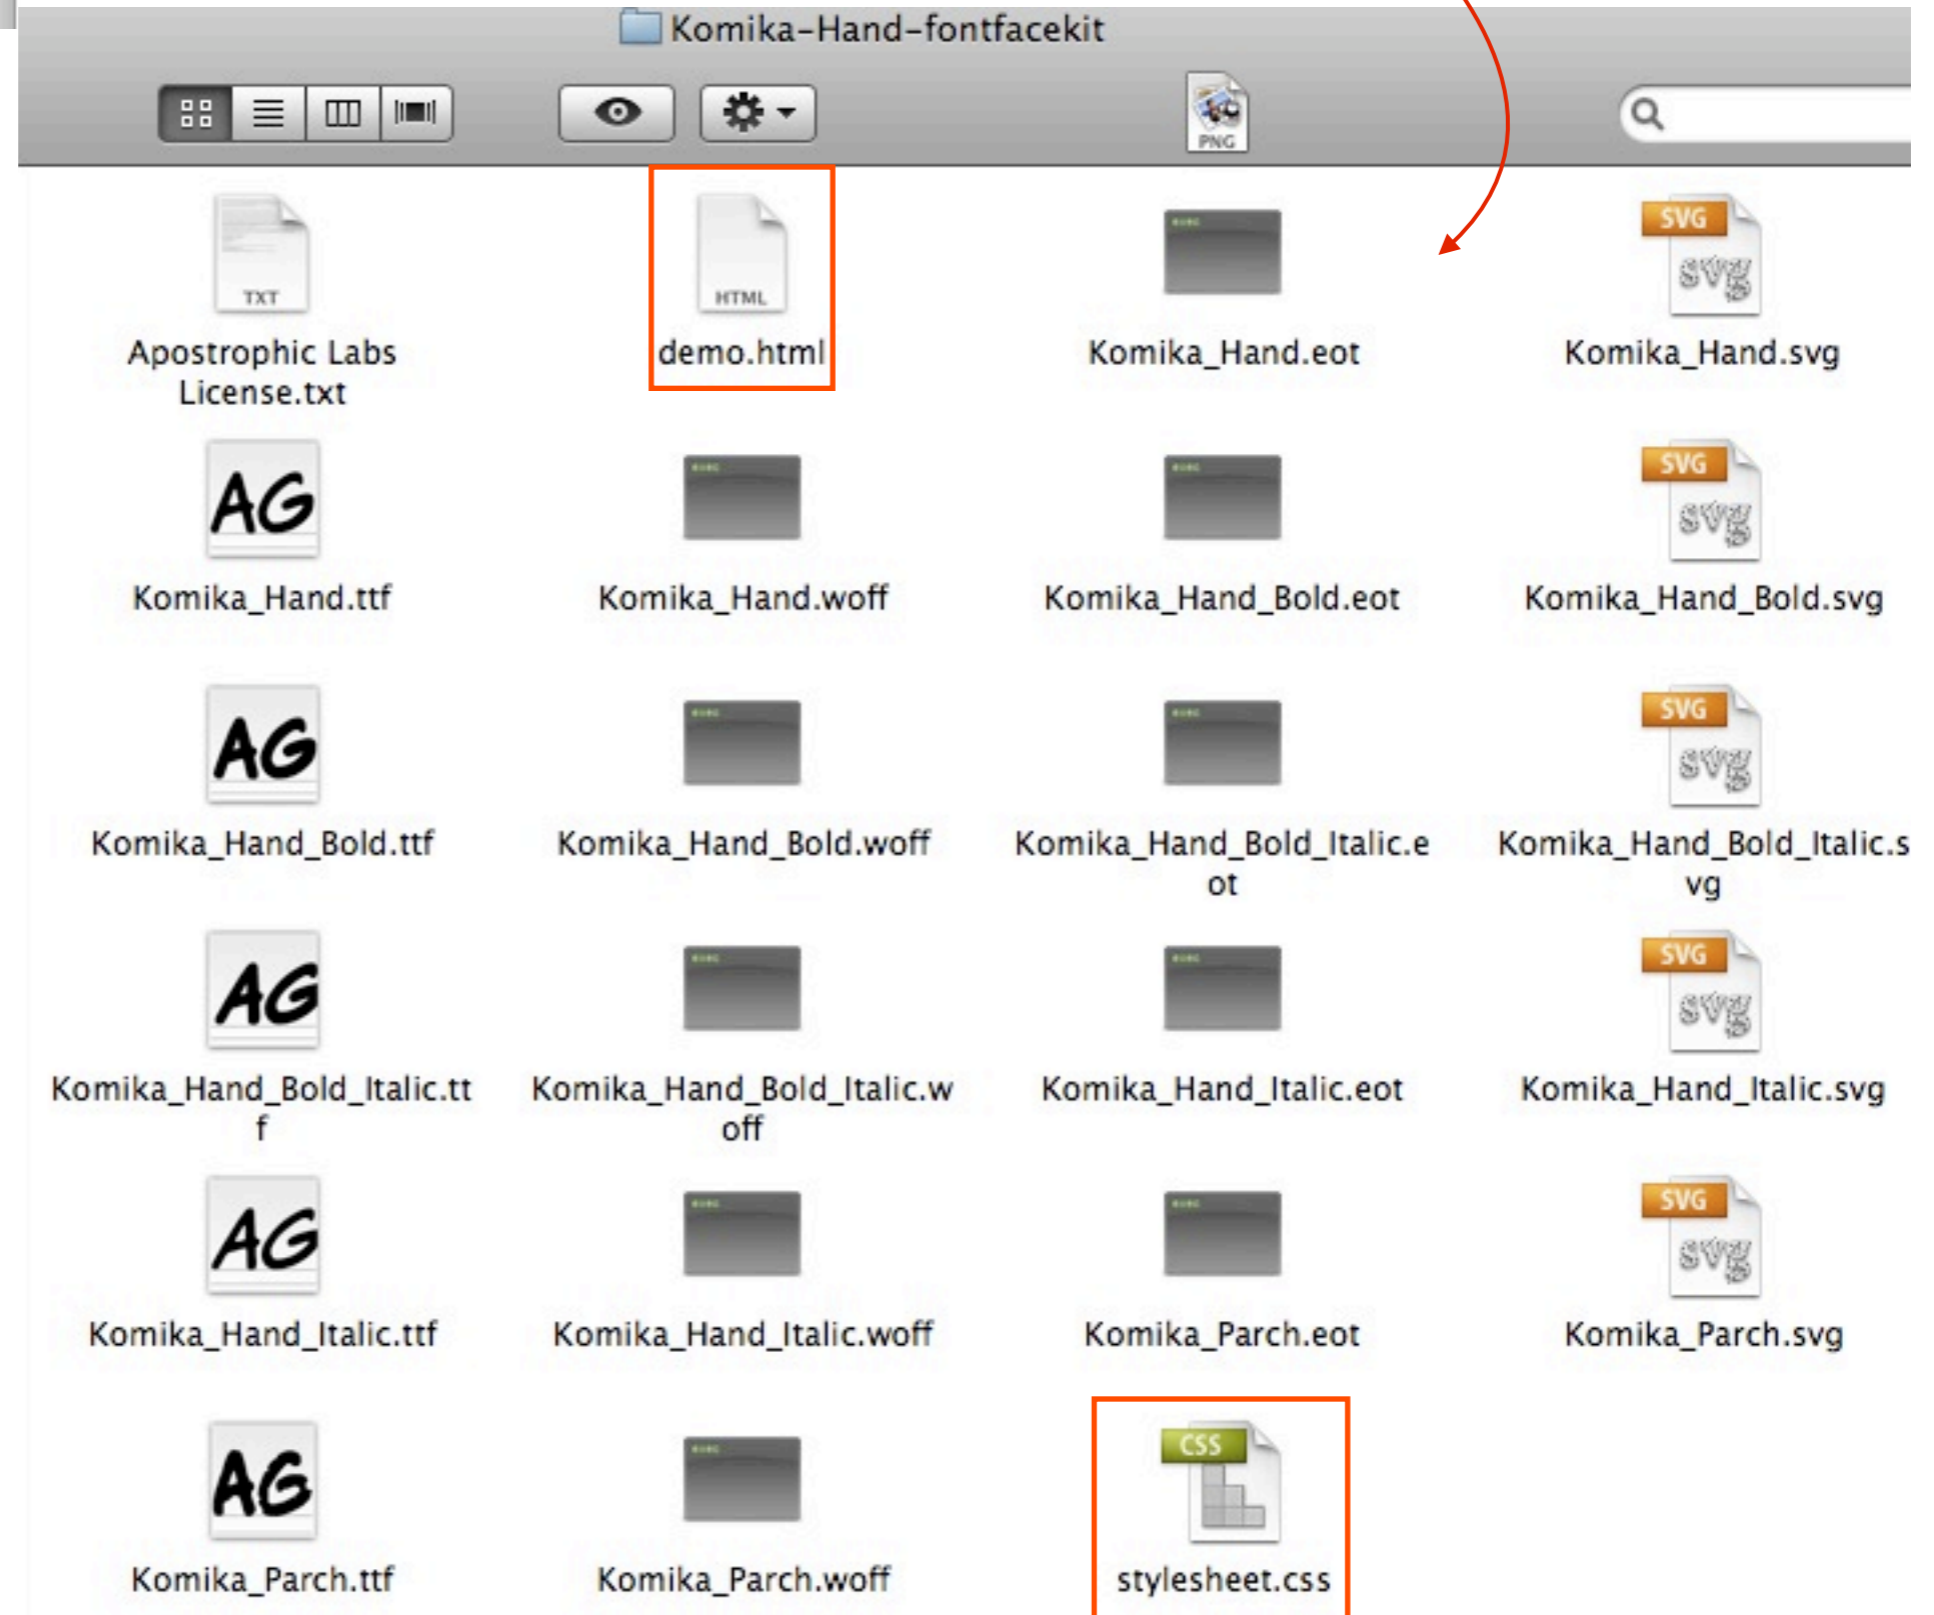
Komika-Hand-fontfacekit

PNG

TXT
Apostrophic Labs License.txt

HTML
demo.html

Komika_Hand.eot

SVG
svg
Komika_Hand.svg

AG
Komika_Hand.ttf

Komika_Hand.woff

Komika_Hand_Bold.eot

SVG
svg
Komika_Hand_Bold.svg

AG
Komika_Hand_Bold.ttf

Komika_Hand_Bold.woff

Komika_Hand_Bold_Italic.eot

SVG
svg
Komika_Hand_Bold_Italic.svg

AG
Komika_Hand_Bold_Italic.ttf

Komika_Hand_Bold_Italic.woff

Komika_Hand_Italic.eot

SVG
svg
Komika_Hand_Italic.svg

AG
Komika_Hand_Italic.ttf

Komika_Hand_Italic.woff

Komika_Parch.eot

SVG
svg
Komika_Parch.svg

AG
Komika_Parch.ttf

Komika_Parch.woff

CSS
stylesheet.css